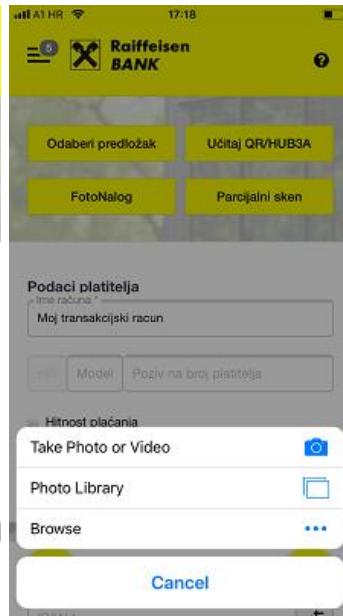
A1 HR 17:18

5 Raiffeisen BANK ?

Odaberi predložak
Učitaj QR/HUB3A
FotoNalog
Parcijalni sken

Podaci platitelja
Ime računa *
Moj transakcijski racun

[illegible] Model Poziv na broj platitelja

Hitnost plaćanja

Take Photo or Video
Photo Library
Browse
Cancel